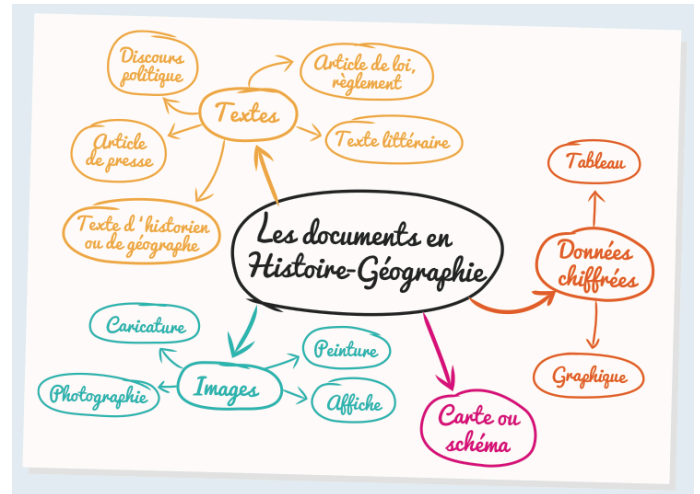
Discours politique

Article de loi, règlement

Textes

Article de presse

Texte littéraire

Texte d 'historien ou de géographe

Les documents en Histoire-Géographie

Tableau

Données chiffrées

Caricature

Peinture

Images

Photographie

Affiche

Carte ou schéma

Graphique